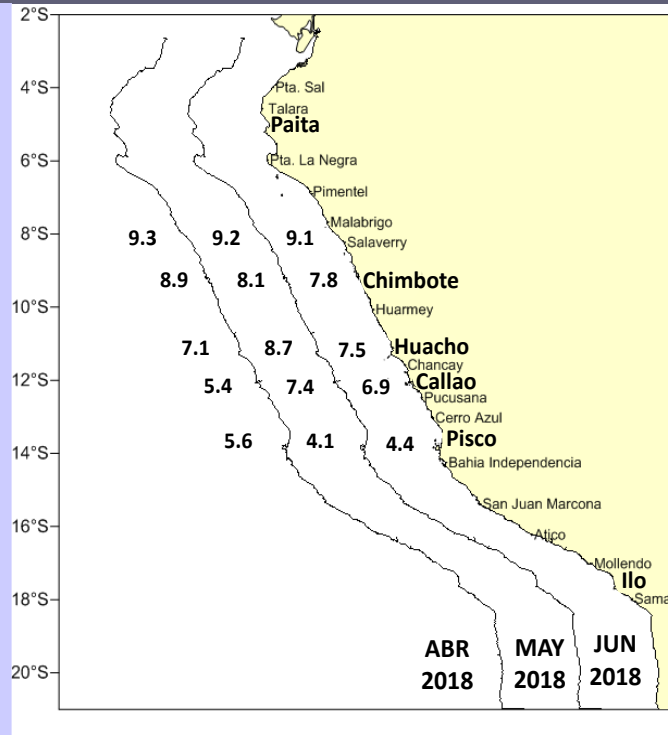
2°S
4°S
6°S
8°S
10°S
12°S
14°S
16°S
18°S
20°S

Pta. Sal
Talara
Paita
Pta. La Negra
Pimentel
Malabrigo
Salaverry
Chimbote
Huarmey
Huacho
Chancay
Callao
Pucusana
Cerro Azul
Pisco
Bahia Independencia
San Juan Marcona
Atico
Mollendo
Ilo
Sama

9.3 9.2 9.1
8.9 8.1 7.8
7.1 8.7 7.5
5.4 7.4 6.9
5.6 4.1 4.4

ABR 2018
MAY 2018
JUN 2018